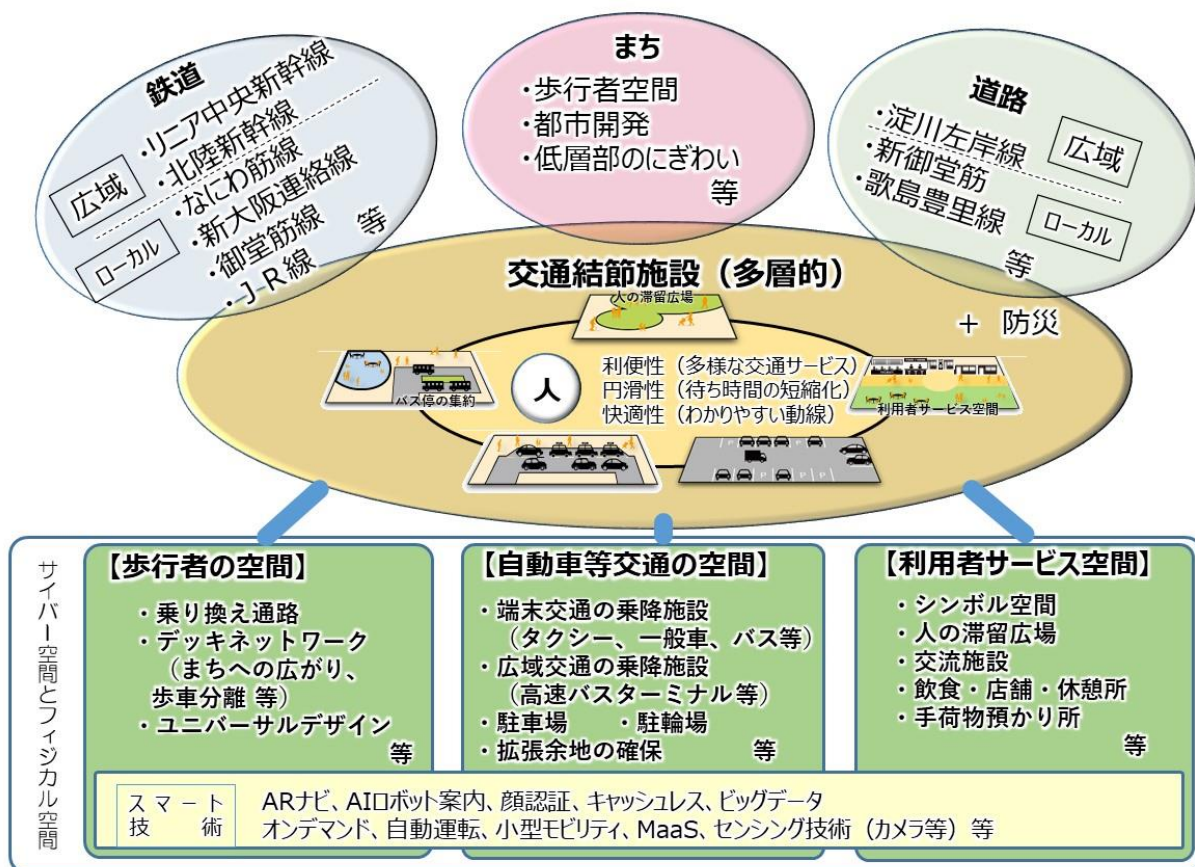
鉄道
広域
・リニア中央新幹線
・北陸新幹線
ローカル
・なにわ筋線
・新大阪連絡線
・御堂筋線
・JR線
等

まち
・歩行者空間
・都市開発
・低層部のにぎわい
等

道路
・淀川左岸線
広域
・新御堂筋
・歌島豊里線
ローカル
等

交通結節施設（多層的）
人の滞留広場
＋ 防災
バス停の集約
人
利便性（多様な交通サービス）
円滑性（待ち時間の短縮化）
快適性（わかりやすい動線）
利用者サービス空間

サイバー空間とフィジカル空間

【歩行者の空間】
・乗り換え通路
・デッキネットワーク
（まちへの広がり、
歩車分離 等）
・ユニバーサルデザイン
等

【自動車等交通の空間】
・端末交通の乗降施設
（タクシー、一般車、バス等）
・広域交通の乗降施設
（高速バスターミナル等）
・駐車場　・駐輪場
・拡張余地の確保　等

【利用者サービス空間】
・シンボル空間
・人の滞留広場
・交流施設
・飲食・店舗・休憩所
・手荷物預かり所
等

スマート技術
ARナビ、AIロボット案内、顔認証、キャッシュレス、ビッグデータ
オンデマンド、自動運転、小型モビリティ、MaaS、センシング技術（カメラ等）等